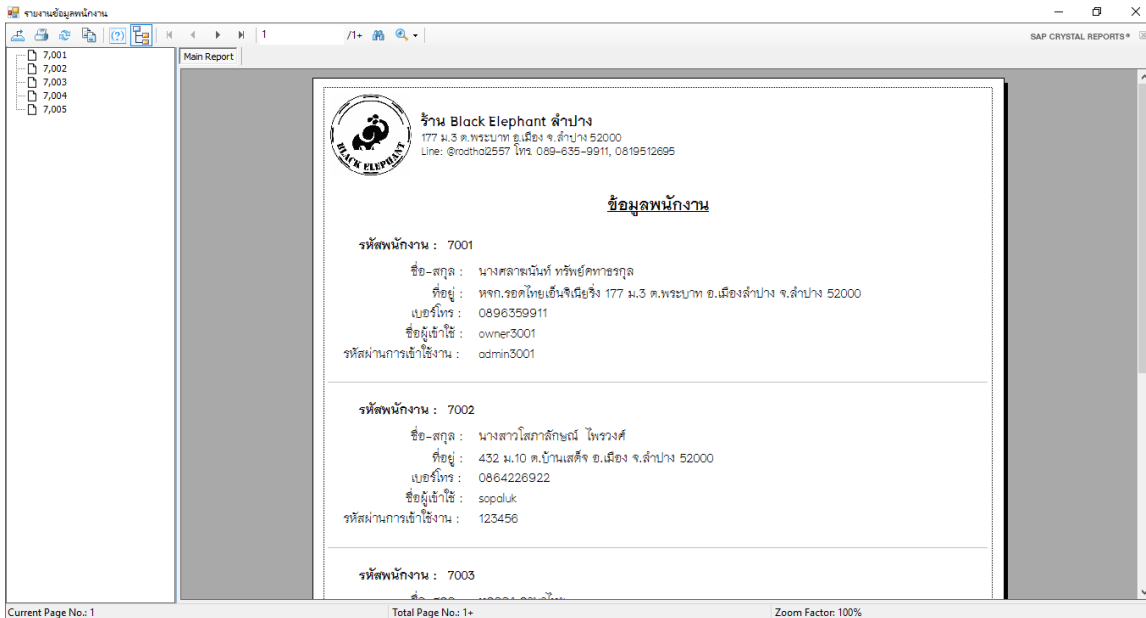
รายงานข้อมูลพนักงาน

1 /1+

SAP CRYSTAL REPORTS®

7,001
7,002
7,003
7,004
7,005

Main Report

BLACK ELEPHANT

ร้าน Black Elephant ลำปาง
177 ม.3 ต.พระบาท อ.เมือง จ.ลำปาง 52000
Line: @rodthai2557 โทร. 089-635-9911, 0819512695

ข้อมูลพนักงาน

รหัสพนักงาน : 7001
ชื่อ-สกุล : นางศลามนันท์ ทรัพย์คทาธรกุล
ที่อยู่ : หจก.รอดไทยเอ็นจิเนียริ่ง 177 ม.3 ต.พระบาท อ.เมืองลำปาง จ.ลำปาง 52000
เบอร์โทร : 0896359911
ชื่อผู้เข้าใช้ : owner3001
รหัสผ่านการเข้าใช้งาน : admin3001

รหัสพนักงาน : 7002
ชื่อ-สกุล : นางสาวโสภาลักษณ์ ไพรวงศ์
ที่อยู่ : 432 ม.10 ต.บ้านเสด็จ อ.เมือง จ.ลำปาง 52000
เบอร์โทร : 0864226922
ชื่อผู้เข้าใช้ : sopaluk
รหัสผ่านการเข้าใช้งาน : 123456

รหัสพนักงาน : 7003
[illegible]

Current Page No.: 1
Total Page No.: 1+
Zoom Factor: 100%